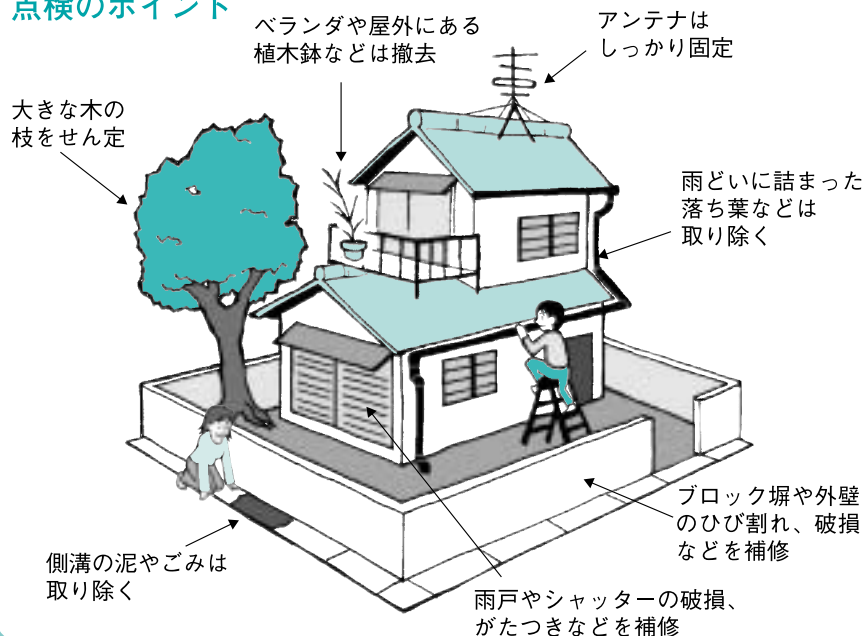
点検のポイント

ベランダや屋外にある植木鉢などは撤去

アンテナはしっかり固定

大きな木の枝をせん定

雨どいに詰まった落ち葉などは取り除く

ブロック塀や外壁のひび割れ、破損などを補修

側溝の泥やごみは取り除く

雨戸やシャッターの破損、がたつきなどを補修